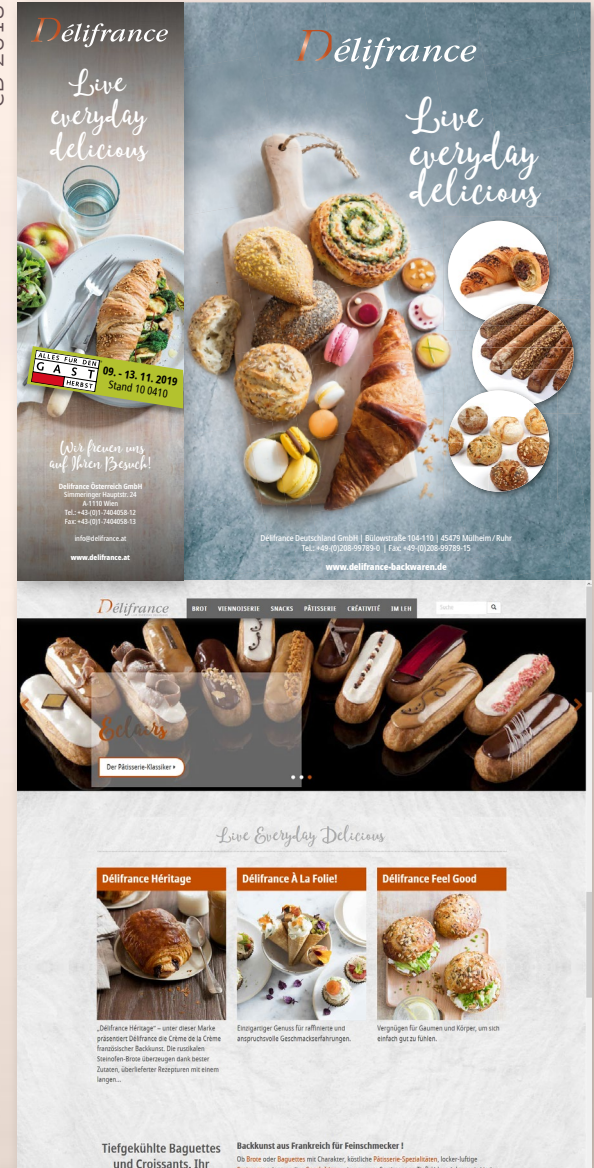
CD 2019

Délifrance

Live everyday delicious

ALLES FÜR DEN GAST HERBST

09. - 13. 11. 2019
Stand 10 0410

Wir freuen uns auf Ihren Besuch!

Delifrance Österreich GmbH
Simmeringer Hauptstr. 24
A-1110 Wien
Tel.: +43-(0)1-7404058-12
Fax: +43-(0)1-7404058-13

info@delifrance.at

www.delifrance.at

Délifrance

Live everyday delicious

Délifrance Deutschland GmbH | Bülowstraße 104-110 | 45479 Mülheim / Ruhr
Tel.: +49-(0)208-99789-0 | Fax: +49-(0)208-99789-15

www.delifrance-backwaren.de

Délifrance

BROT VIENNOISERIE SNACKS PÂTISSERIE CRÉATIVITÉ IM LEH

Suche

Eclairs

Der Pâtisserie-Klassiker »

Live Everyday Delicious

Délifrance Héritage

„Délifrance Héritage" – unter dieser Marke präsentiert Délifrance die Crème de la Crème französischer Backkunst. Die rustikalen Steinofen-Brote überzeugen dank bester Zutaten, überlieferter Rezepturen mit einem langen...

Délifrance À La Folie!

Einzigartiger Genuss für raffinierte und anspruchsvolle Geschmackserfahrungen.

Délifrance Feel Good

Vergnügen für Gaumen und Körper, um sich einfach gut zu fühlen.

Tiefgekühlte Baguettes und Croissants. Ihr

Backkunst aus Frankreich für Feinschmecker !

Ob Brote oder Baguettes mit Charakter, köstliche Pâtisserie-Spezialitäten, locker-luftige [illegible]